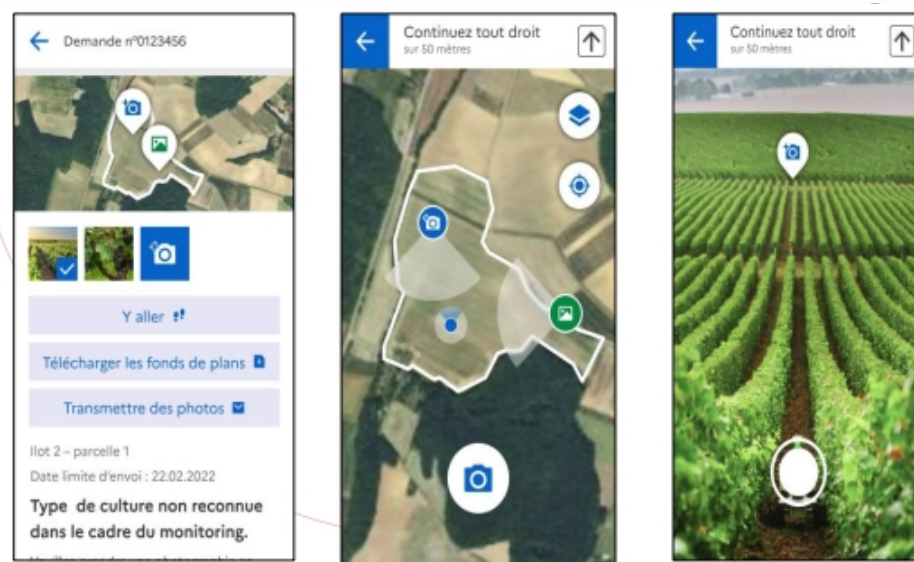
Demande n°0123456

Y aller

Télécharger les fonds de plans

Transmettre des photos

Ilot 2 – parcelle 1

Date limite d'envoi : 22.02.2022

Type de culture non reconnue dans le cadre du monitoring.

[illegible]

Continuez tout droit
sur 50 mètres

Continuez tout droit
sur 50 mètres